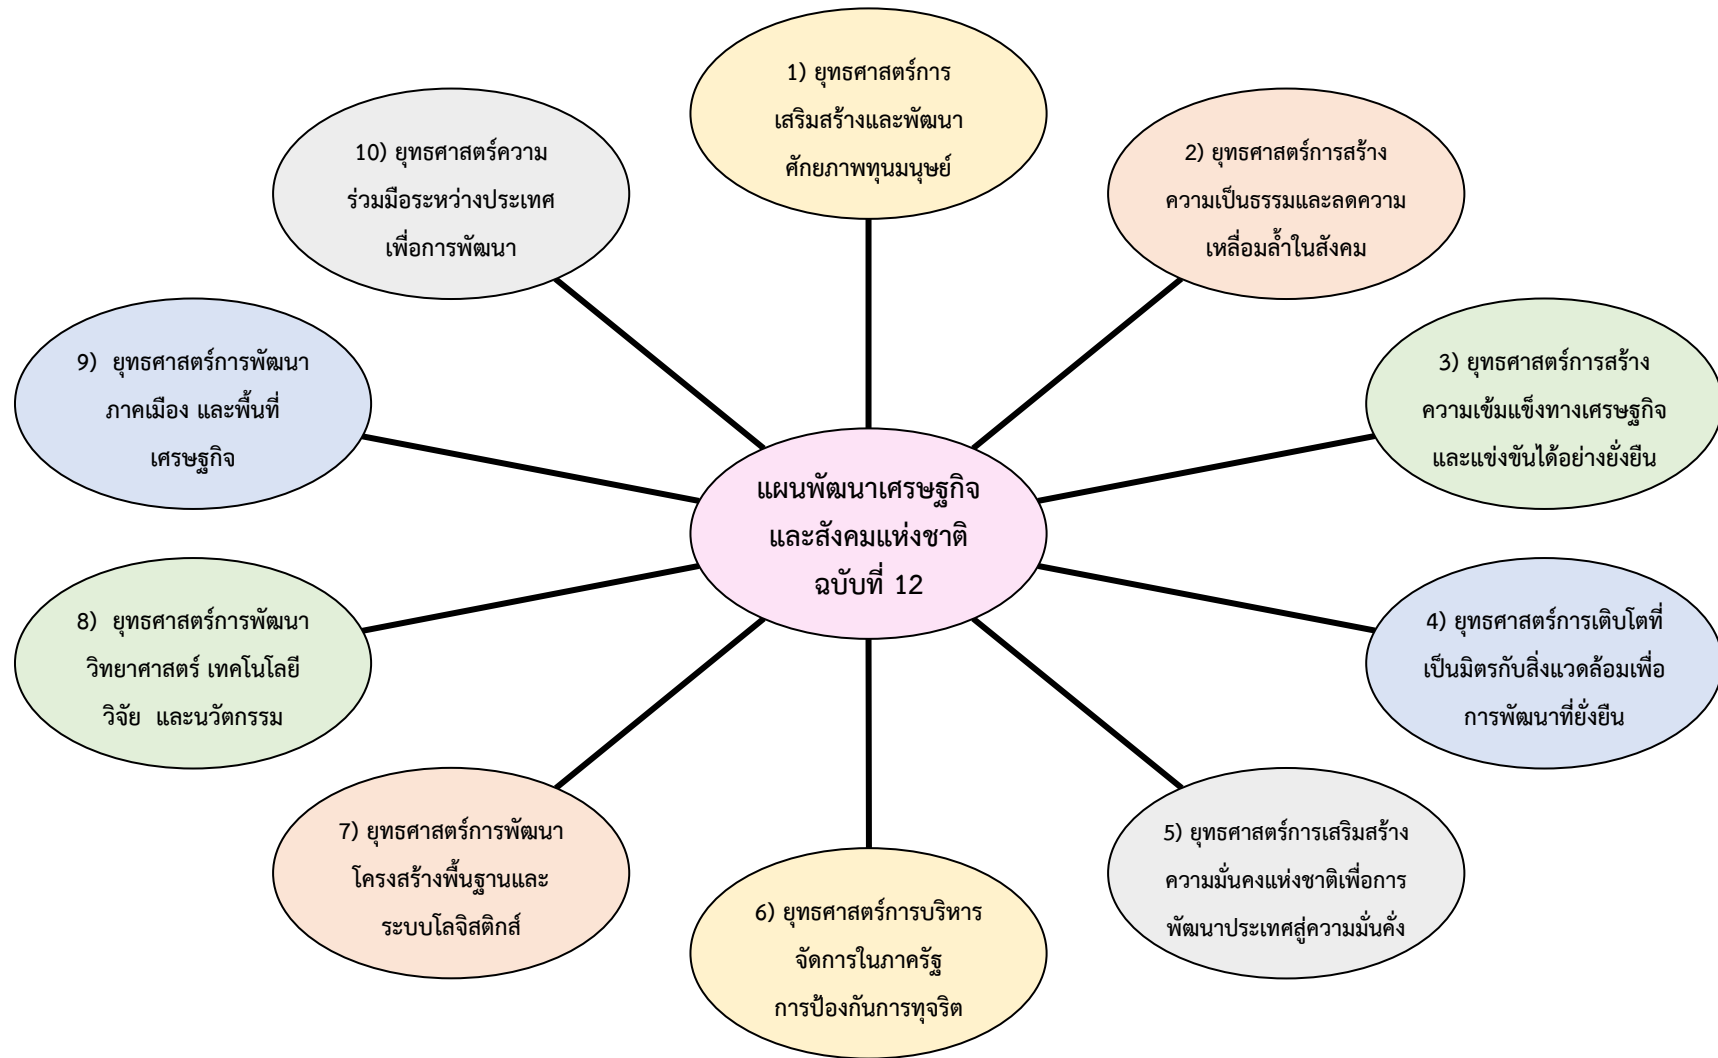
แผนพัฒนาเศรษฐกิจและสังคมแห่งชาติ ฉบับที่ 12

1) ยุทธศาสตร์การเสริมสร้างและพัฒนาศักยภาพทุนมนุษย์

2) ยุทธศาสตร์การสร้างความเป็นธรรมและลดความเหลื่อมล้ำในสังคม

3) ยุทธศาสตร์การสร้างความเข้มแข็งทางเศรษฐกิจและแข่งขันได้อย่างยั่งยืน

4) ยุทธศาสตร์การเติบโตที่เป็นมิตรกับสิ่งแวดล้อมเพื่อการพัฒนาที่ยั่งยืน

5) ยุทธศาสตร์การเสริมสร้างความมั่นคงแห่งชาติเพื่อการพัฒนาประเทศสู่ความมั่นคั่ง

6) ยุทธศาสตร์การบริหารจัดการในภาครัฐ การป้องกันการทุจริต

7) ยุทธศาสตร์การพัฒนาโครงสร้างพื้นฐานและระบบโลจิสติกส์

8) ยุทธศาสตร์การพัฒนาวิทยาศาสตร์ เทคโนโลยี วิจัย และนวัตกรรม

9) ยุทธศาสตร์การพัฒนาภาคเมือง และพื้นที่เศรษฐกิจ

10) ยุทธศาสตร์ความร่วมมือระหว่างประเทศเพื่อการพัฒนา